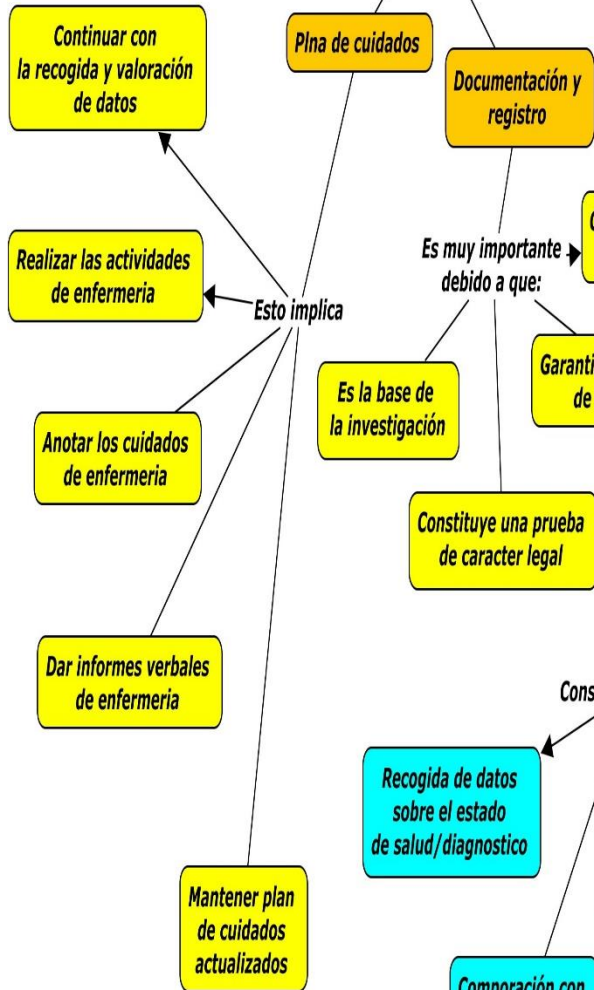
Continuar con la recogida y valoración de datos

Plna de cuidados

Documentación y registro

Realizar las actividades de enfermeria

Esto implica

Es muy importante debido a que:

C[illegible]

Es la base de la investigación

Garanti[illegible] de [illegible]

Anotar los cuidados de enfermeria

Constituye una prueba de caracter legal

Dar informes verbales de enfermeria

Cons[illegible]

Recogida de datos sobre el estado de salud/diagnostico

Mantener plan de cuidados actualizados

Comporación con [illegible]